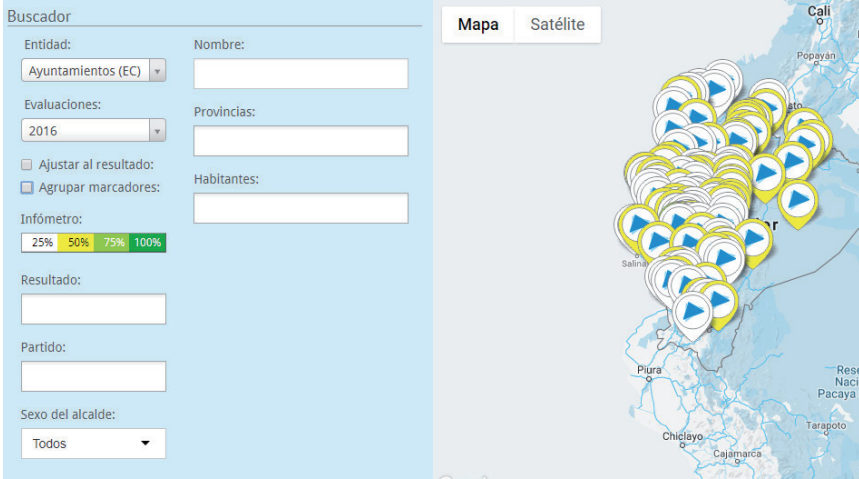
Buscador

Entidad:
Ayuntamientos (EC)

Evaluaciones:
2016

Ajustar al resultado:
Agrupar marcadores:

Infómetro:
| 25% | 50% | 75% | 100% |
|---|---|---|---|

Resultado:

Partido:

Sexo del alcalde:
Todos

Nombre:

Provincias:

Habitantes:

Mapa
Satélite

Cali
Popayán
Salina
Piura
Chiclayo
Cajamarca
Tarapoto
Rese
Naci
Pacaya